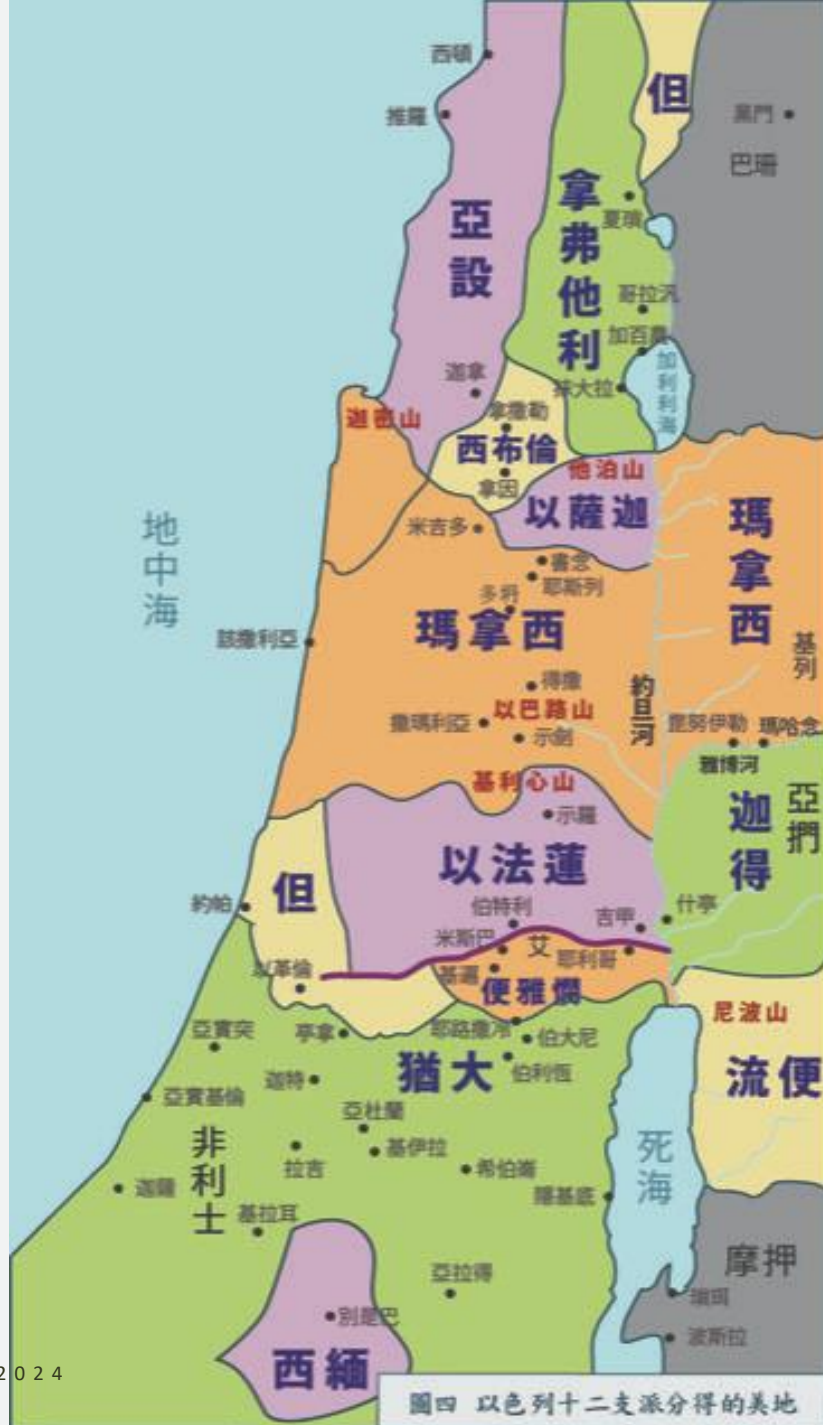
西頓
推羅
但
黑門
巴珊
亞設
拿弗他利
夏瑣
哥拉汛
加百農
迦拿
基尼烈
加利利海
迦密山
拿撒勒
西布倫
拿因
他泊山
以薩迦
瑪拿西
地中海
米吉多
書念
多坍
耶斯列
該撒利亞
瑪拿西
基列
得撒
以巴路山
撒瑪利亞
示劍
約旦河
疏割伊勒
瑪哈念
雅博河
基利心山
示羅
迦得
亞捫
以法蓮
約帕
但
伯特利
吉甲
什亭
米斯巴
艾
耶利哥
以革倫
基遍
便雅憫
尼波山
亞實突
亭拿
耶路撒冷
伯大尼
猶大
伯利恆
流便
亞實基倫
迦特
亞杜蘭
基伊拉
死海
非利士
拉吉
希伯崙
隱基底
迦薩
基拉耳
亞拉得
摩押
別是巴
珥珥
波斯拉
西緬
2024
圖四 以色列十二支派分得的美地